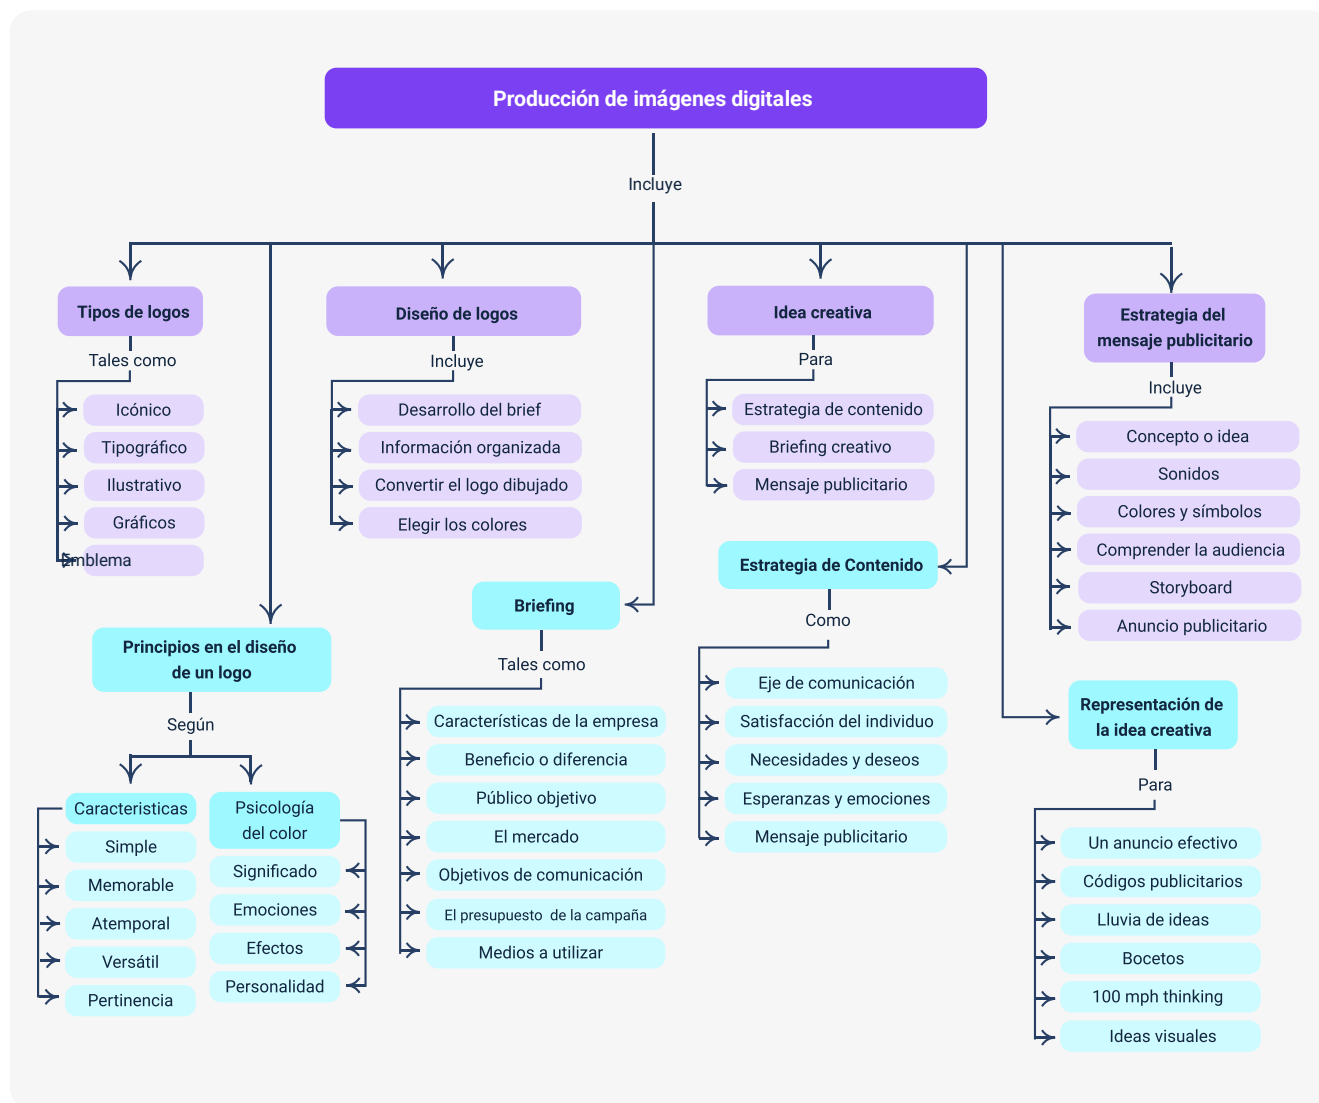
Producción de imágenes digitales

Incluye

Tipos de logos

Tales como

Icónico

Tipográfico

Ilustrativo

Gráficos

Emblema

Diseño de logos

Incluye

Desarrollo del brief

Información organizada

Convertir el logo dibujado

Elegir los colores

Idea creativa

Para

Estrategia de contenido

Briefing creativo

Mensaje publicitario

Estrategia del mensaje publicitario

Incluye

Concepto o idea

Sonidos

Colores y símbolos

Comprender la audiencia

Storyboard

Anuncio publicitario

Principios en el diseño de un logo

Según

Caracteristicas

Simple

Memorable

Atemporal

Versátil

Pertinencia

Psicología del color

Significado

Emociones

Efectos

Personalidad

Briefing

Tales como

Características de la empresa

Beneficio o diferencia

Público objetivo

El mercado

Objetivos de comunicación

El presupuesto de la campaña

Medios a utilizar

Estrategia de Contenido

Como

Eje de comunicación

Satisfacción del individuo

Necesidades y deseos

Esperanzas y emociones

Mensaje publicitario

Representación de la idea creativa

Para

Un anuncio efectivo

Códigos publicitarios

Lluvia de ideas

Bocetos

100 mph thinking

Ideas visuales